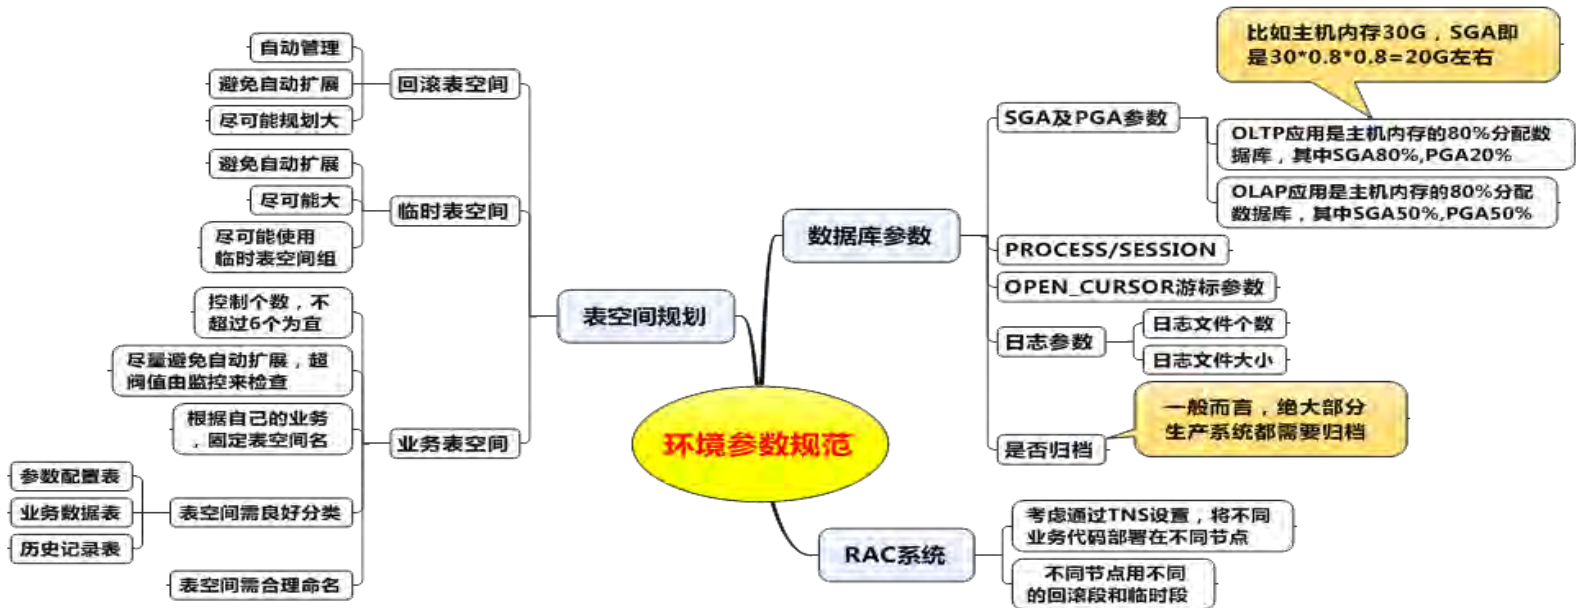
环境参数规范

表空间规划

回滚表空间
自动管理
避免自动扩展
尽可能规划大

临时表空间
避免自动扩展
尽可能大
尽可能使用临时表空间组

业务表空间
控制个数，不超过6个为宜
尽量避免自动扩展，超阀值由监控来检查
根据自己的业务，固定表空间名
表空间需良好分类
参数配置表
业务数据表
历史记录表
表空间需合理命名

数据库参数

SGA及PGA参数
比如主机内存30G，SGA即是30*0.8*0.8=20G左右
OLTP应用是主机内存的80%分配数据库，其中SGA80%,PGA20%
OLAP应用是主机内存的80%分配数据库，其中SGA50%,PGA50%

PROCESS/SESSION
OPEN_CURSOR游标参数

日志参数
日志文件个数
日志文件大小

是否归档
一般而言，绝大部分生产系统都需要归档

RAC系统
考虑通过TNS设置，将不同业务代码部署在不同节点
不同节点用不同的回滚段和临时段